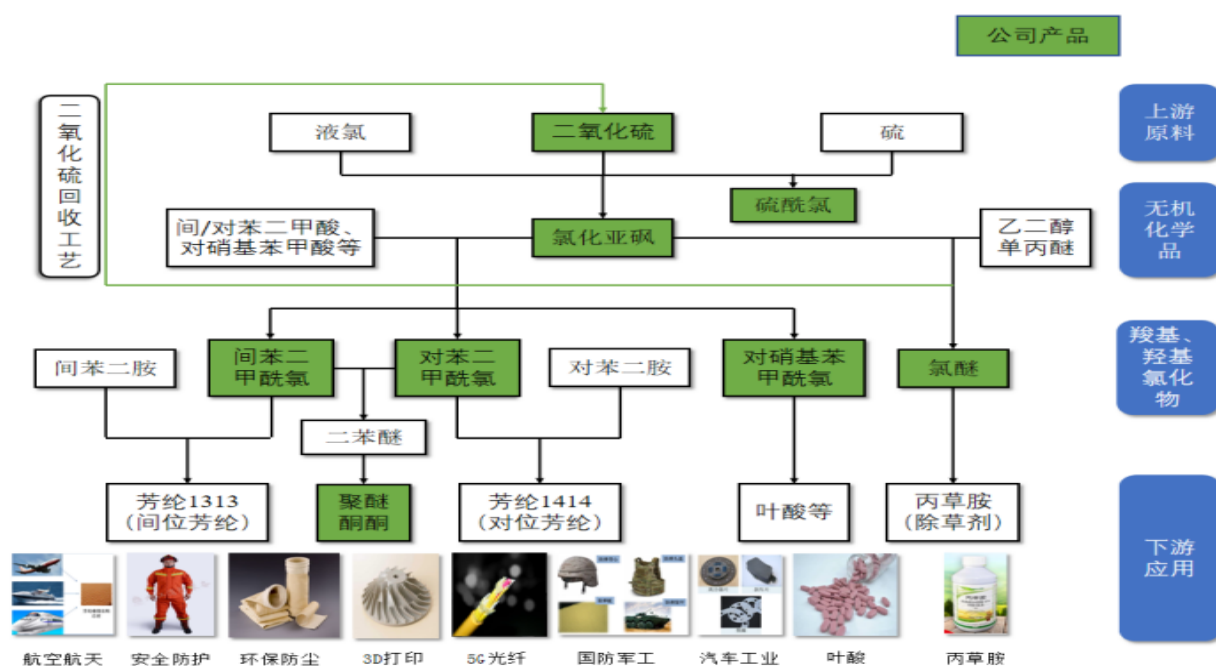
公司产品

二氧化硫回收工艺

上游原料

液氯

二氧化硫

硫

硫酰氯

无机化学品

间/对苯二甲酸、对硝基苯甲酸等

氯化亚砜

乙二醇单丙醚

羧基、羟基氯化物

间苯二胺

间苯二甲酰氯

对苯二甲酰氯

对苯二胺

对硝基苯甲酰氯

氯醚

二苯醚

芳纶1313（间位芳纶）

聚醚酮酮

芳纶1414（对位芳纶）

叶酸等

丙草胺（除草剂）

下游应用

航空航天

安全防护

环保防尘

3D打印

5G光纤

国防军工

汽车工业

叶酸

丙草胺